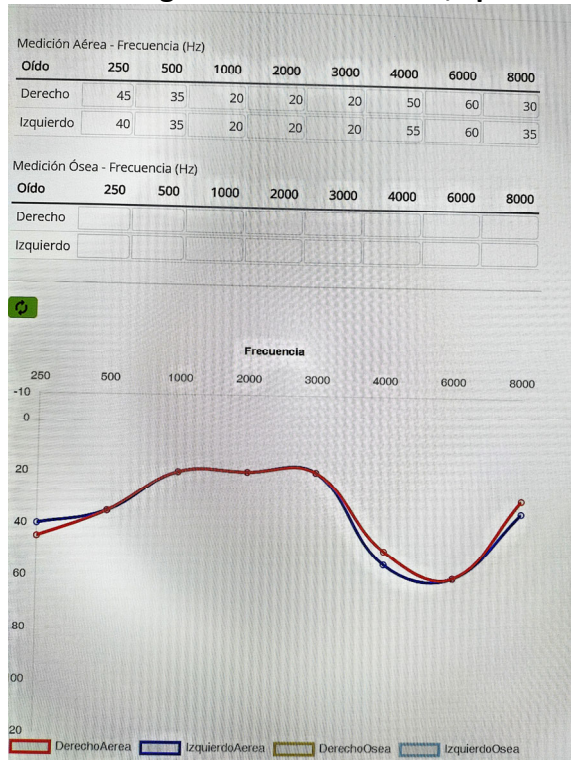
Medición Aérea - Frecuencia (Hz)

| Oído | 250 | 500 | 1000 | 2000 | 3000 | 4000 | 6000 | 8000 |
|---|---|---|---|---|---|---|---|---|
| Derecho | 45 | 35 | 20 | 20 | 20 | 50 | 60 | 30 |
| Izquierdo | 40 | 35 | 20 | 20 | 20 | 55 | 60 | 35 |

Medición Ósea - Frecuencia (Hz)

| Oído | 250 | 500 | 1000 | 2000 | 3000 | 4000 | 6000 | 8000 |
|---|---|---|---|---|---|---|---|---|
| Derecho | | | | | | | | |
| Izquierdo | | | | | | | | |

Frecuencia

250 500 1000 2000 3000 4000 6000 8000

-10
0
20
40
60
80
00
20

DerechoAerea IzquierdoAerea DerechoOsea IzquierdoOsea